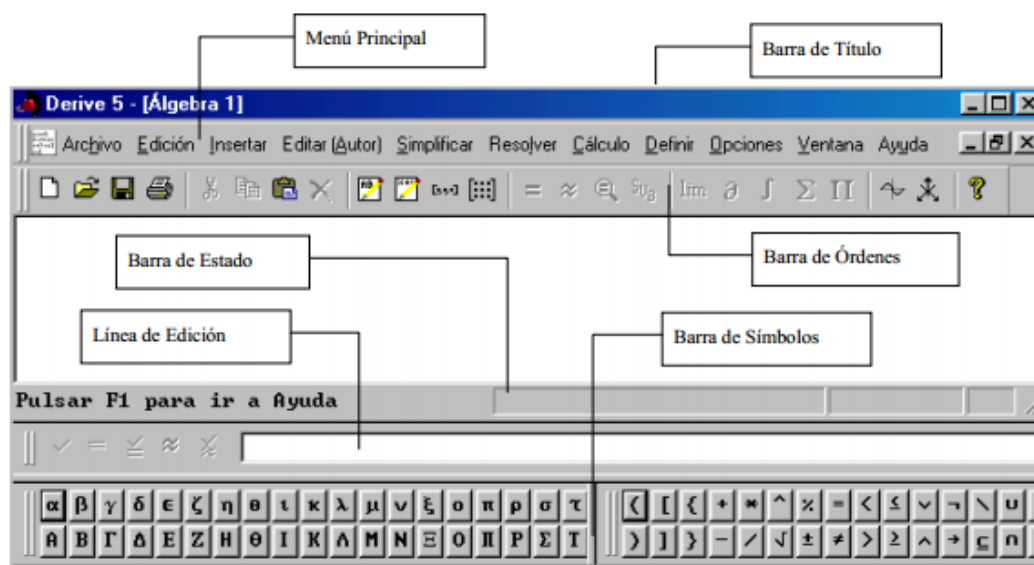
Menú Principal

Barra de Título

Derive 5 - [Álgebra 1]

Archivo Edición Insertar Editar (Autor) Simplificar Resolver Cálculo Definir Opciones Ventana Ayuda

Barra de Estado

Barra de Órdenes

Línea de Edición

Barra de Símbolos

Pulsar F1 para ir a Ayuda

α β γ δ ε ζ η θ ι κ λ μ ν ξ ο π ρ σ τ
Α Β Γ Δ Ε Ζ Η Θ Ι Κ Λ Μ Ν Ξ Ο Π Ρ Σ Τ

( [ { + * ^ % = < ≤ ∨ ¬ \ ∪
) ] } − / √ ± ≠ > ≥ ∧ → ⊆ ∩